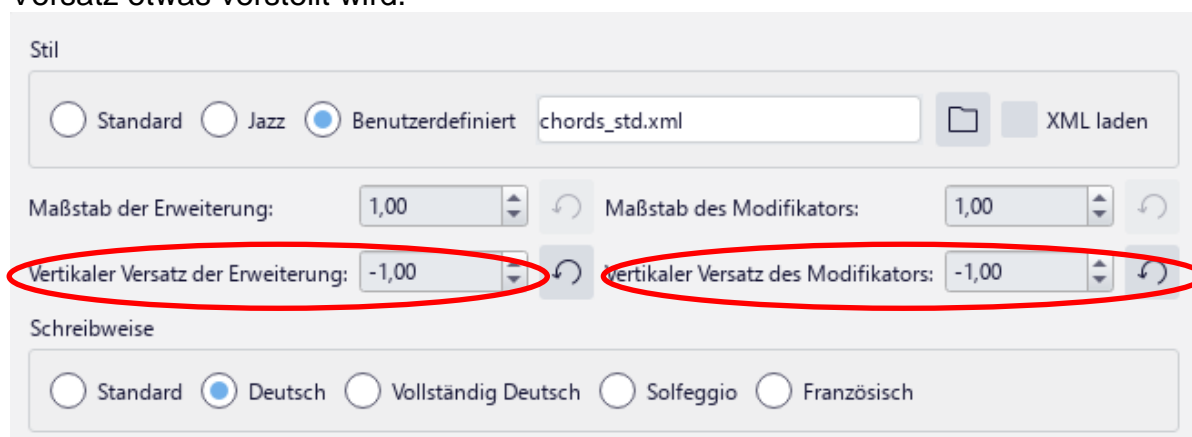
Versatz etwas verstellt wird.

Stil

Standard Jazz Benutzerdefiniert chords_std.xml XML laden

Maßstab der Erweiterung: 1,00 Maßstab des Modifikators: 1,00

Vertikaler Versatz der Erweiterung: -1,00 Vertikaler Versatz des Modifikators: -1,00

Schreibweise

Standard Deutsch Vollständig Deutsch Solfeggio Französisch